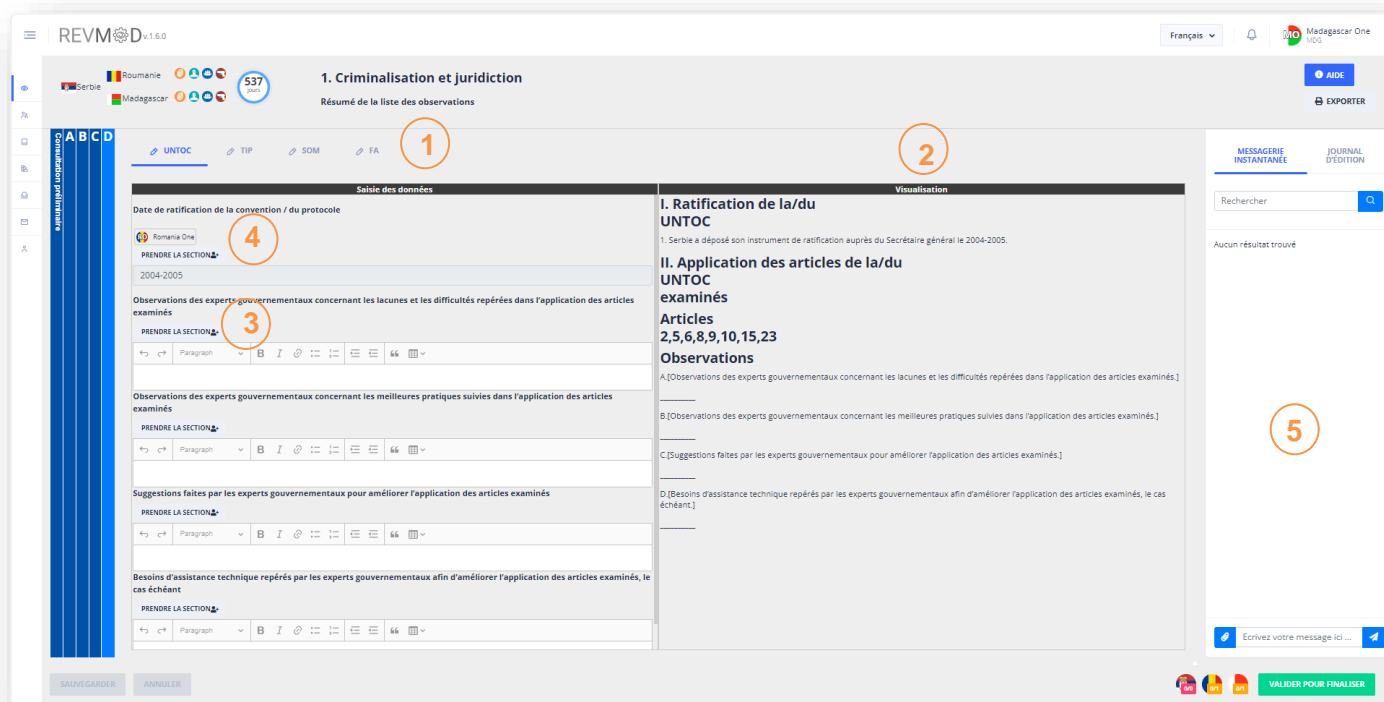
REVMOD v.1.6.0

Français

MO Madagascar One MDG

Serbie Roumanie Madagascar

537 jours

1. Criminalisation et juridiction

Résumé de la liste des observations

AIDE

EXPORTER

A B C D

Consultation préliminaire

UNTOC TIP SOM FA

1

2

Saisie des données

Date de ratification de la convention / du protocole

Romania One

4

PRENDRE LA SECTION

2004-2005

Observations des experts gouvernementaux concernant les lacunes et les difficultés repérées dans l'application des articles examinés

PRENDRE LA SECTION

3

Paragraph

Observations des experts gouvernementaux concernant les meilleures pratiques suivies dans l'application des articles examinés

PRENDRE LA SECTION

Paragraph

Suggestions faites par les experts gouvernementaux pour améliorer l'application des articles examinés

PRENDRE LA SECTION

Paragraph

Besoins d'assistance technique repérés par les experts gouvernementaux afin d'améliorer l'application des articles examinés, le cas échéant

PRENDRE LA SECTION

Paragraph

Visualisation

I. Ratification de la/du UNTOC

1. Serbie a déposé son instrument de ratification auprès du Secrétaire général le 2004-2005.

II. Application des articles de la/du UNTOC examinés

Articles 2,5,6,8,9,10,15,23

Observations

A.[Observations des experts gouvernementaux concernant les lacunes et les difficultés repérées dans l'application des articles examinés.]

B.[Observations des experts gouvernementaux concernant les meilleures pratiques suivies dans l'application des articles examinés.]

C.[Suggestions faites par les experts gouvernementaux pour améliorer l'application des articles examinés.]

D.[Besoins d'assistance technique repérés par les experts gouvernementaux afin d'améliorer l'application des articles examinés, le cas échéant.]

MESSAGERIE INSTANTANÉE

JOURNAL D'ÉDITION

Rechercher

Aucun résultat trouvé

5

Ecrivez votre message ici ...

SAUVEGARDER

ANNULER

0/8 0/1 0/1

VALIDER POUR FINALISER